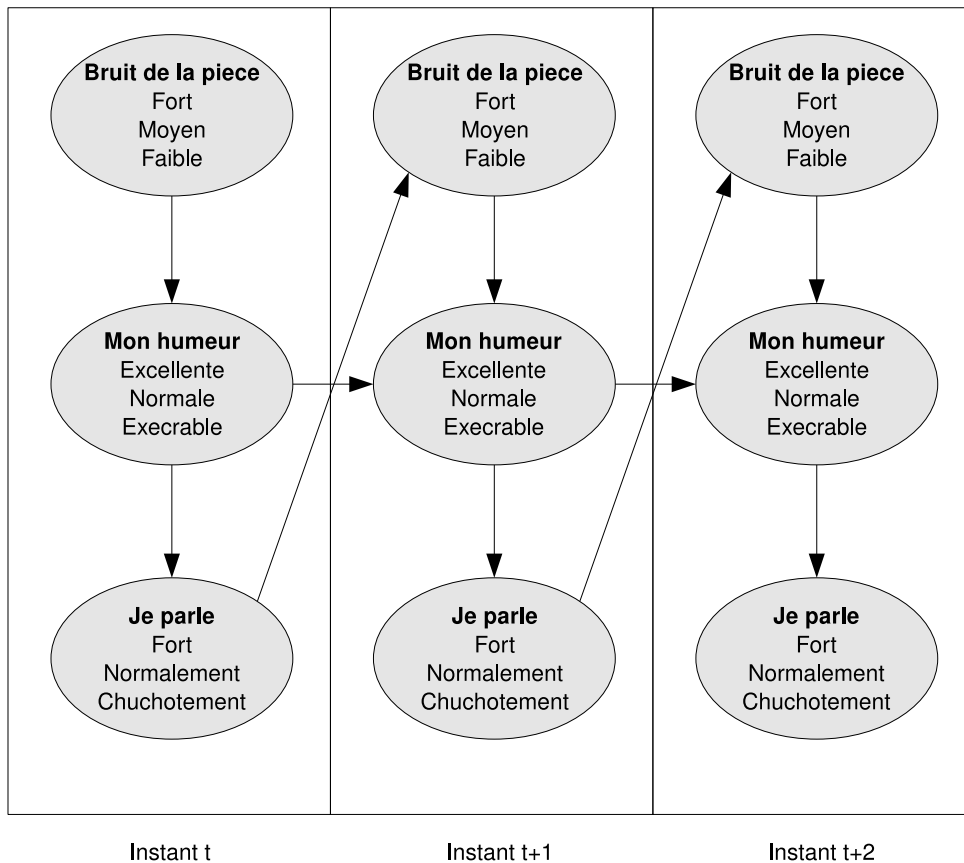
**Bruit de la piece**
Fort
Moyen
Faible

**Mon humeur**
Excellente
Normale
Execrable

**Je parle**
Fort
Normalement
Chuchotement

**Bruit de la piece**
Fort
Moyen
Faible

**Mon humeur**
Excellente
Normale
Execrable

**Je parle**
Fort
Normalement
Chuchotement

**Bruit de la piece**
Fort
Moyen
Faible

**Mon humeur**
Excellente
Normale
Execrable

**Je parle**
Fort
Normalement
Chuchotement

Instant t

Instant t+1

Instant t+2